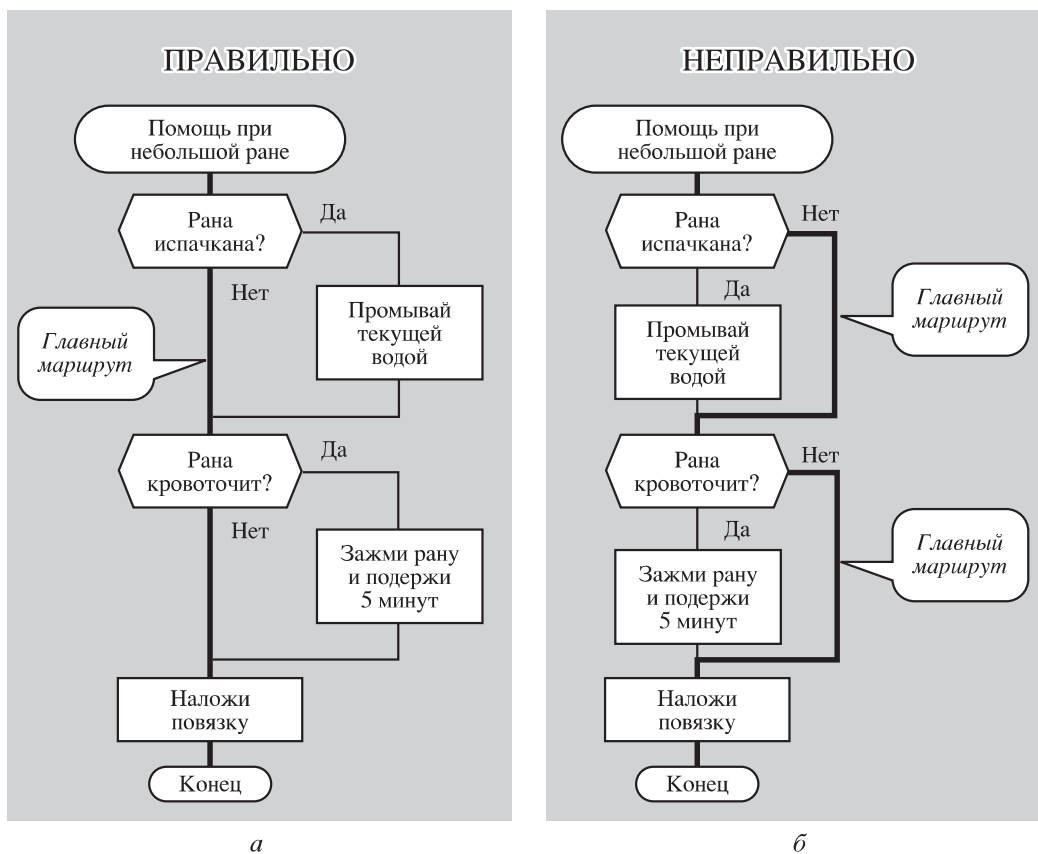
ПРАВИЛЬНО

Помощь при небольшой ране

Рана испачкана?

Да

Нет

Промывай текущей водой

Главный маршрут

Рана кровоточит?

Да

Нет

Зажми рану и подержи 5 минут

Наложи повязку

Конец

а

НЕПРАВИЛЬНО

Помощь при небольшой ране

Рана испачкана?

Нет

Да

Промывай текущей водой

Главный маршрут

Рана кровоточит?

Нет

Да

Зажми рану и подержи 5 минут

Главный маршрут

Наложи повязку

Конец

б